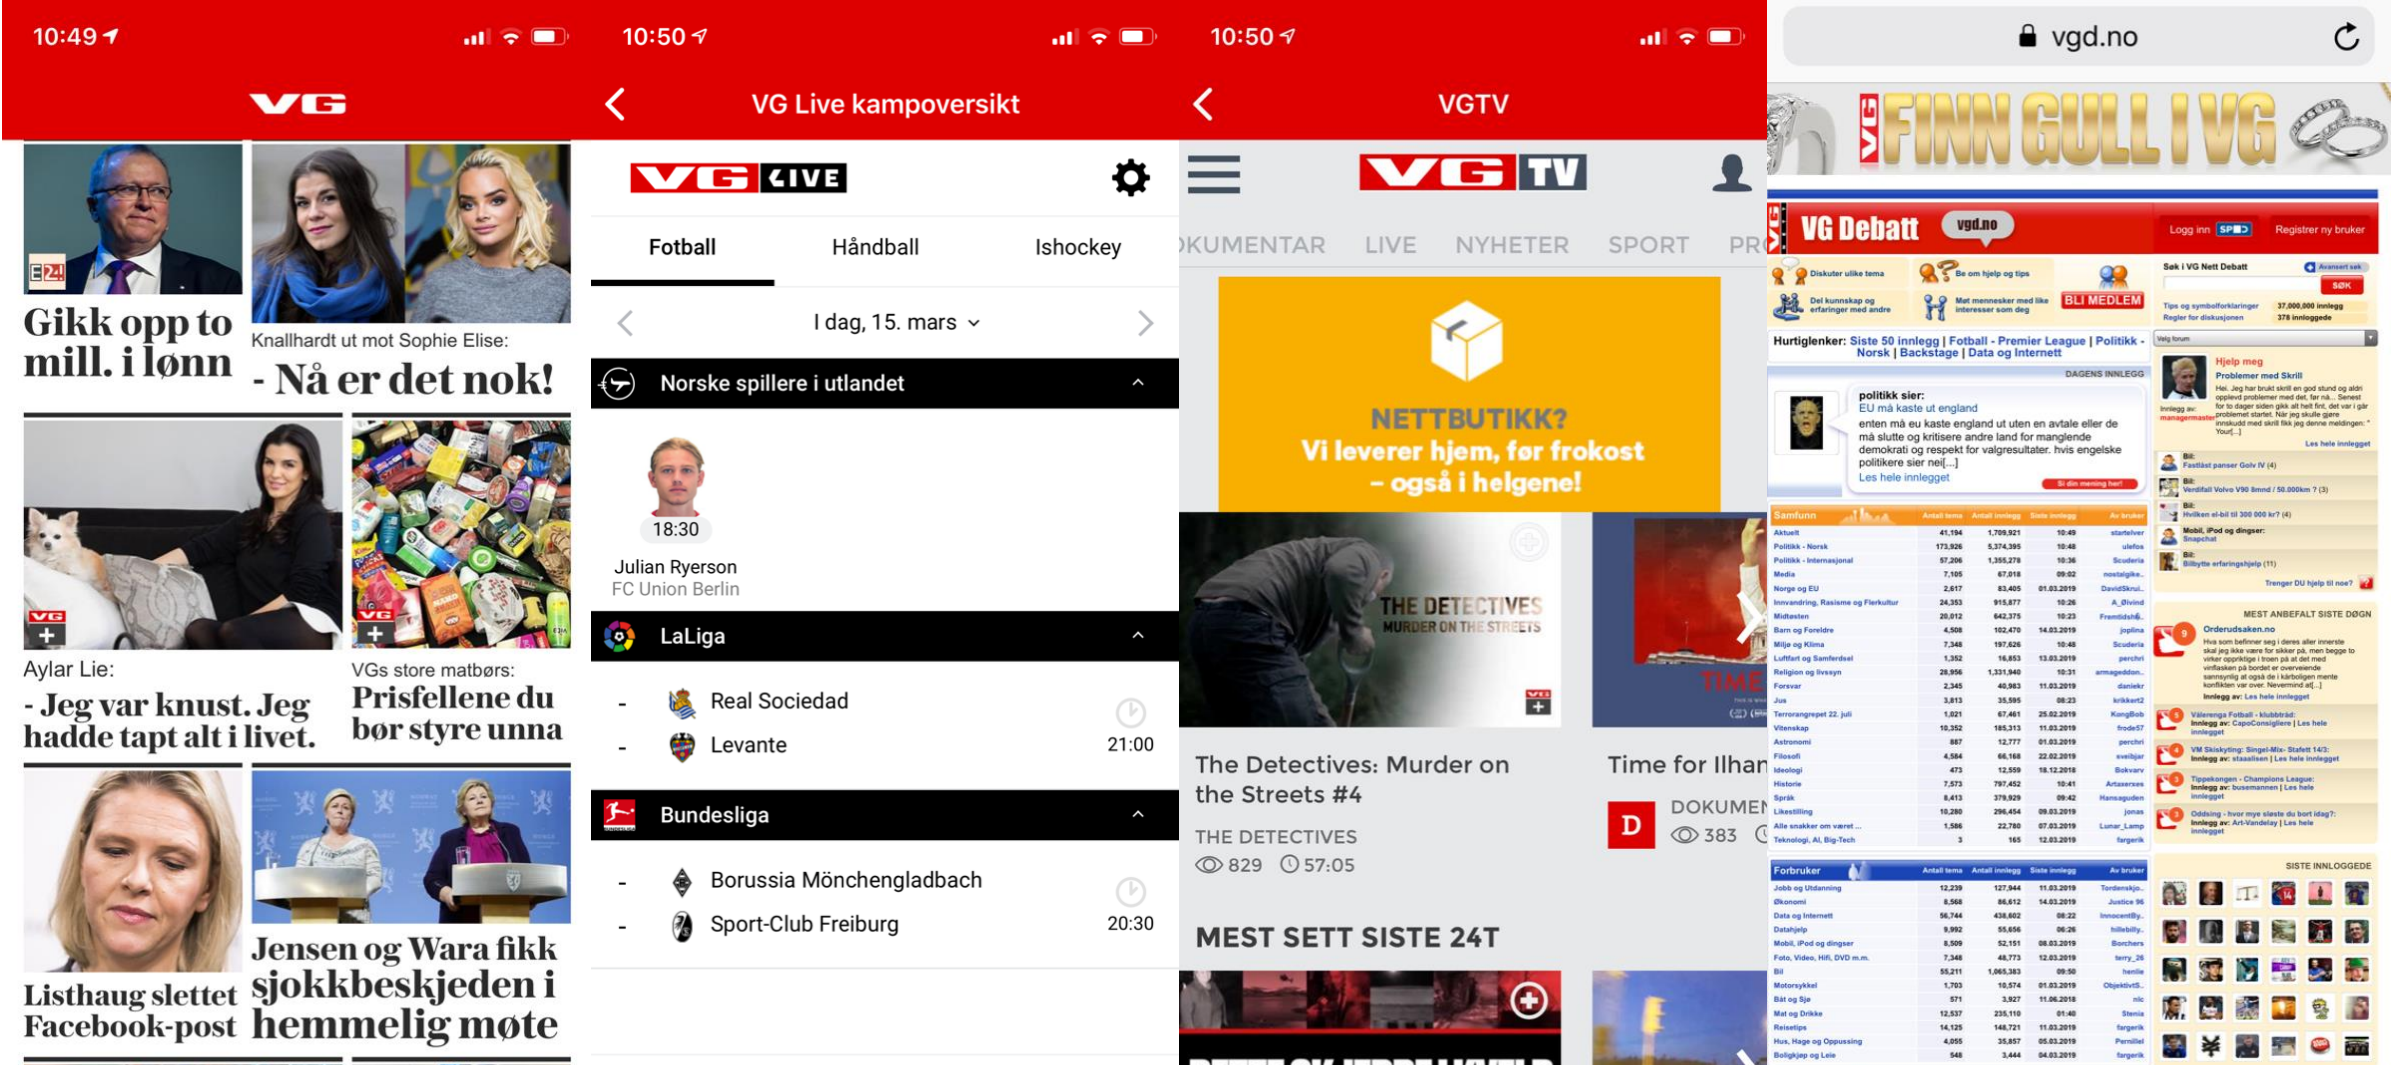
10:49

VG

E24

Gikk opp to mill. i lønn

Knallhardt ut mot Sophie Elise:

- Nå er det nok!

VG +

Aylar Lie:

- Jeg var knust. Jeg hadde tapt alt i livet.

VG +

VGs store matbørs:

Prisfellene du bør styre unna

Listhaug slettet Facebook-post

Jensen og Wara fikk sjokkbeskjeden i hemmelig møte

10:50

VG Live kampoversikt

VG LIVE

Fotball Håndball Ishockey

I dag, 15. mars

Norske spillere i utlandet

18:30

Julian Ryerson
FC Union Berlin

LaLiga

- Real Sociedad
- Levante
21:00

Bundesliga

- Borussia Mönchengladbach
- Sport-Club Freiburg
20:30

10:50

VGTV

VG TV

OKUMENTAR LIVE NYHETER SPORT PR

NETTBUTIKK?
Vi leverer hjem, før frokost – også i helgene!

THE DETECTIVES
MURDER ON THE STREETS

The Detectives: Murder on the Streets #4
THE DETECTIVES
829 57:05

Time for Ilhan
D DOKUMEN
383

MEST SETT SISTE 24T

vgd.no

VG FINN GULL I VG

VG Debatt vgd.no

Logg inn SPiD Registrer ny bruker

Diskuter ulike tema
Be om hjelp og tips
Del kunnskap og erfaringer med andre
Møt mennesker med like interesser som deg
BLI MEDLEM

Søk i VG Nett Debatt
SØK

Hurtiglenker: Siste 50 innlegg | Fotball - Premier League | Politikk - Norsk | Backstage | Data og Internett

DAGENS INNLEGG
politikk sier:
EU må kaste ut england
enten må eu kaste england ut uten en avtale eller de må slutte og kritisere andre land for manglende demokrati og respekt for valgresultater. hvis engelske politikere sier nei[...]
Les hele innlegget

Hjelp meg
Problemer med Skrill

Samfunn
Aktuelt
Politikk - Norsk
Politikk - Internasjonal
Media
Norge og EU
Innvandring, Rasisme og Flerkultur
Midtøsten
Barn og Foreldre
Miljø og Klima
Luftfart og Samferdsel
Religion og livssyn
Forsvar
Jus
Terrorangrepet 22. juli
Vitenskap
Astronomi
Filosofi
Ideologi
Historie
Språk
Likestilling
Alle snakker om været
Teknologi, AI, Big-Tech

Forbruker
Jobb og Utdanning
Økonomi
Data og Internett
Datahjelp
Mobil, iPod og dingser
Foto, Video, Hifi, DVD m.m.
Bil
Motorsykkel
Båt og Sjø
Mat og Drikke
Reisetips
Hus, Hage og Oppussing
Boligkjøp og Leie

MEST ANBEFALT SISTE DØGN

SISTE INNLOGGEDE